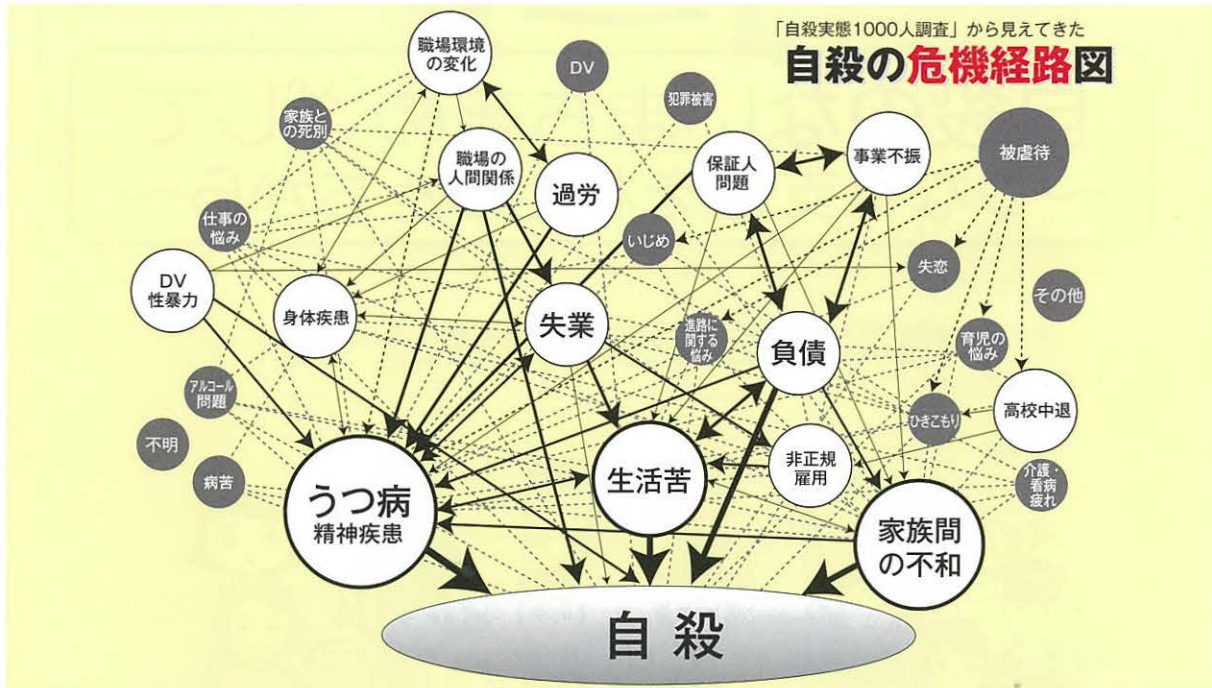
「自殺実態1000人調査」から見えてきた
自殺の危機経路図

職場環境の変化
DV
家族との死別
犯罪被害
職場の人間関係
過労
保証人問題
事業不振
被虐待
仕事の悩み
いじめ
DV 性暴力
失恋
身体疾患
失業
その他
進路に関する悩み
負債
育児の悩み
アルコール問題
高校中退
ひきこもり
不明
非正規雇用
介護・看病疲れ
病苦
うつ病 精神疾患
生活苦
家族間の不和
自殺